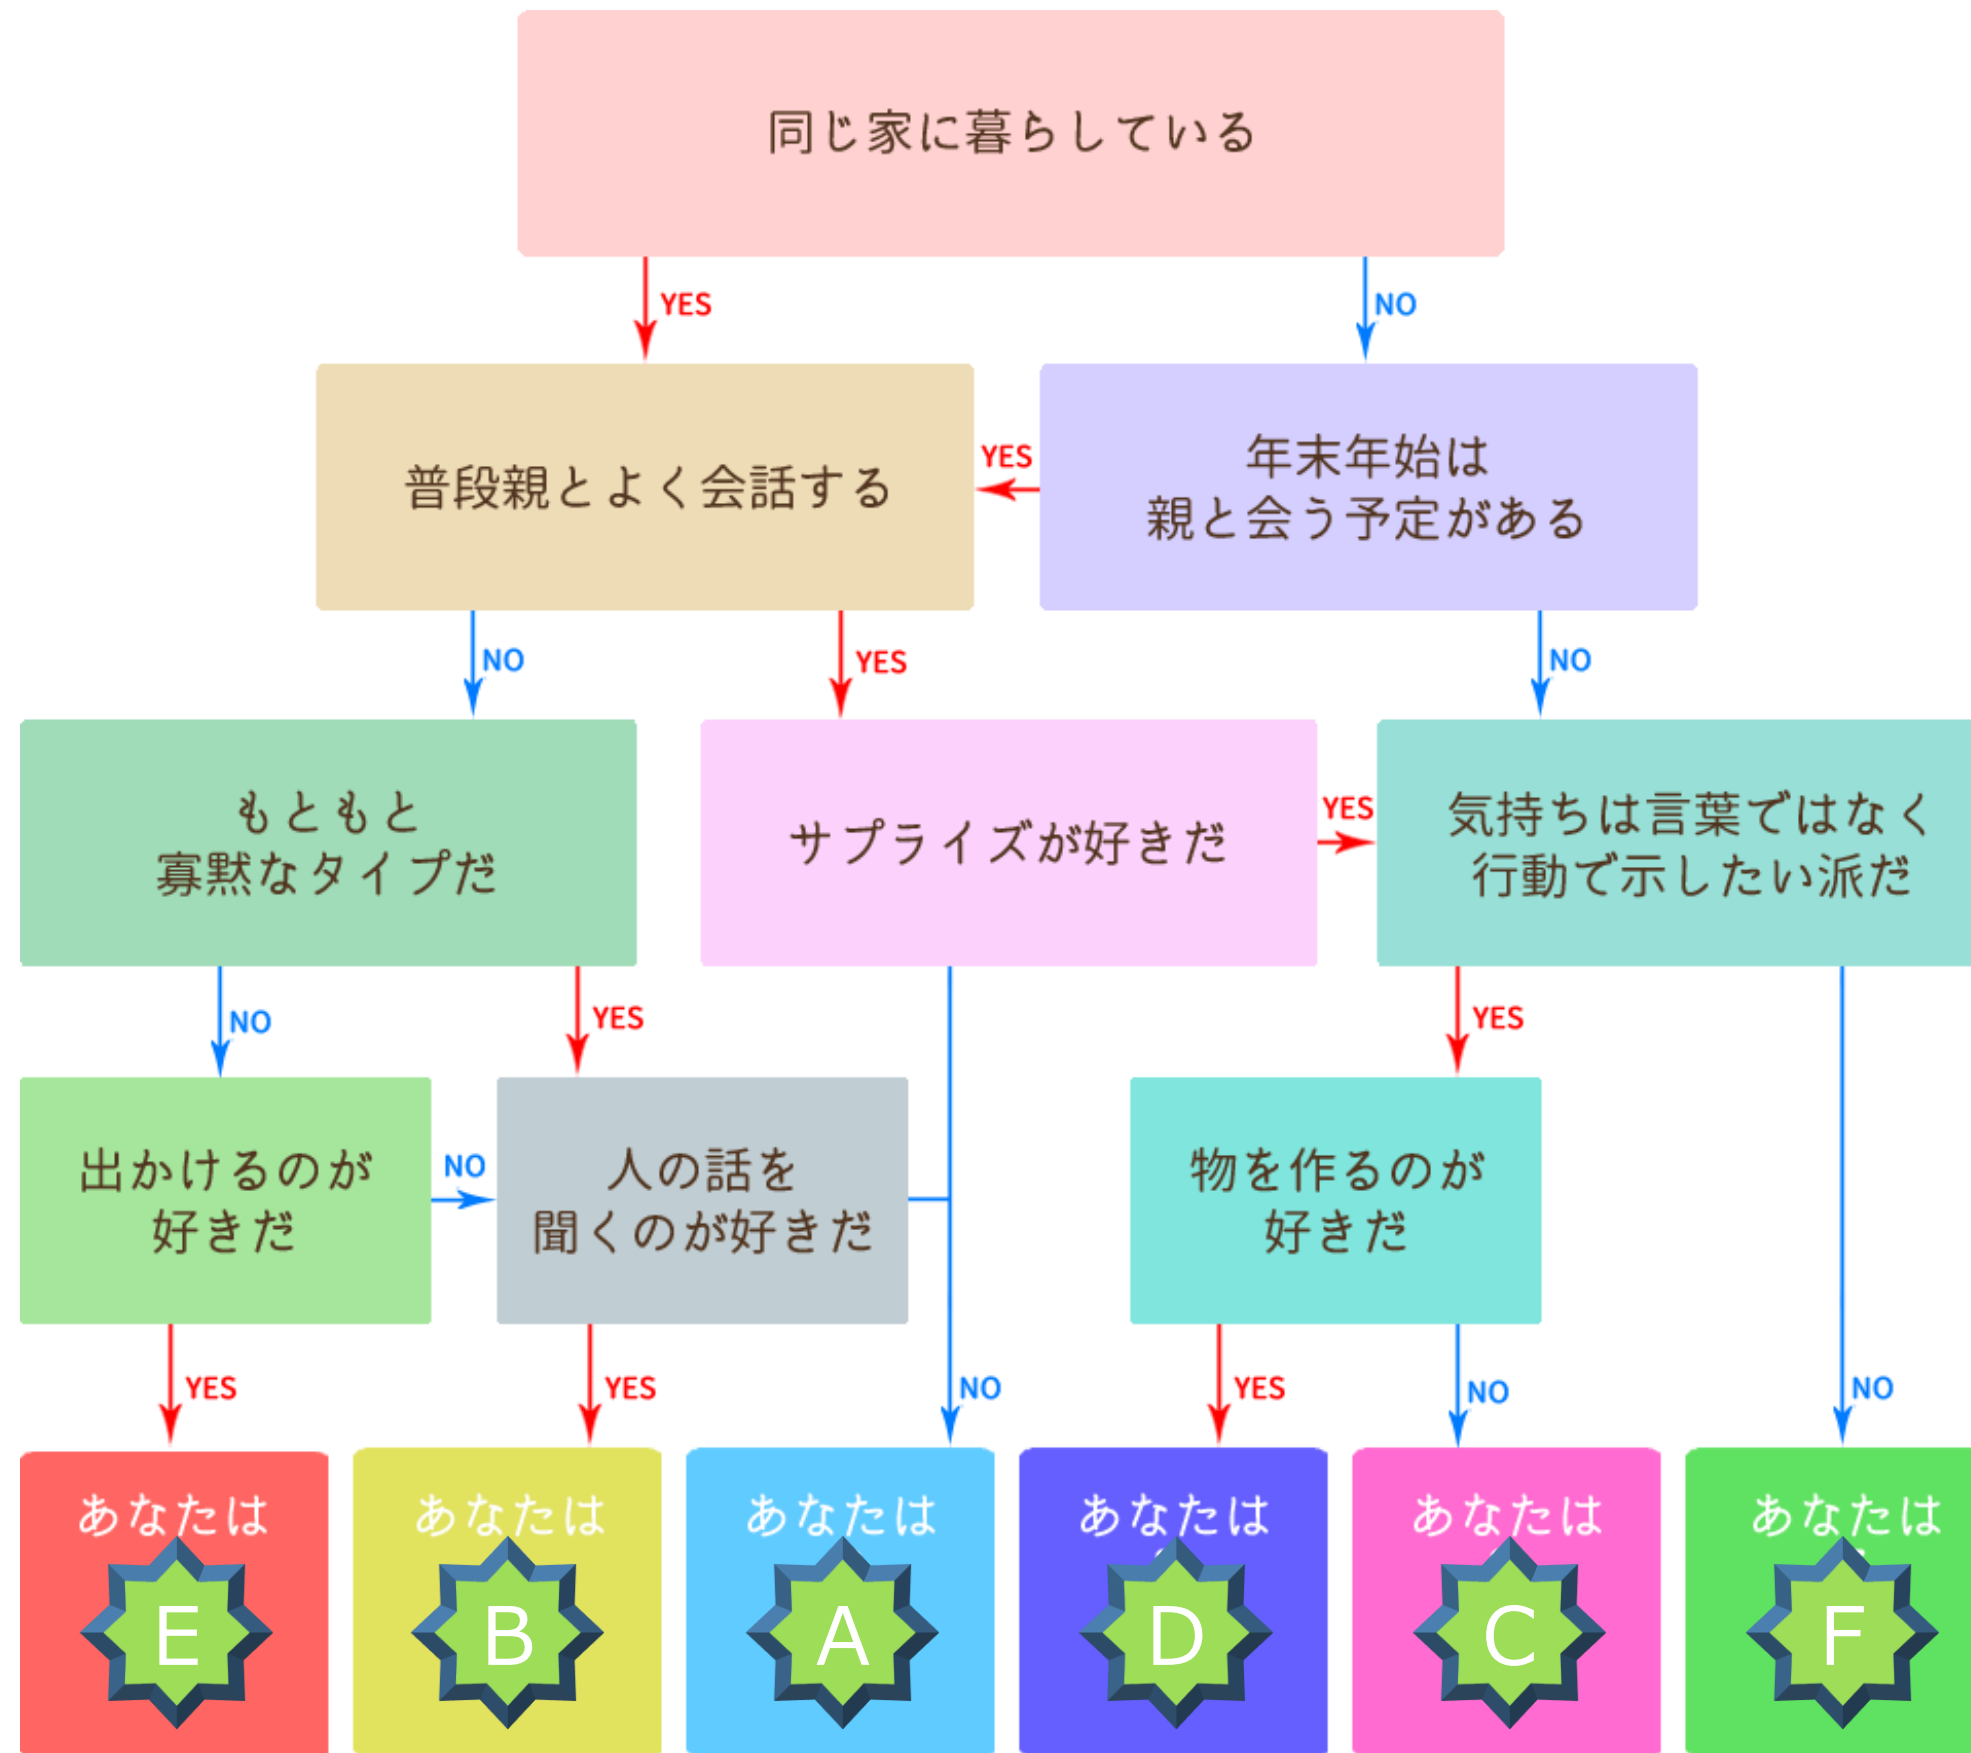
同じ家に暮らしている

YES

NO

普段親とよく会話する

YES

年末年始は
親と会う予定がある

NO

YES

NO

もともと
寡黙なタイプだ

サプライズが好きだ

YES

気持ちは言葉ではなく
行動で示したい派だ

NO

YES

YES

出かけるのが
好きだ

NO

人の話を
聞くのが好きだ

物を作るのが
好きだ

YES

YES

NO

YES

NO

NO

あなたは
E

あなたは
B

あなたは
A

あなたは
D

あなたは
C

あなたは
F